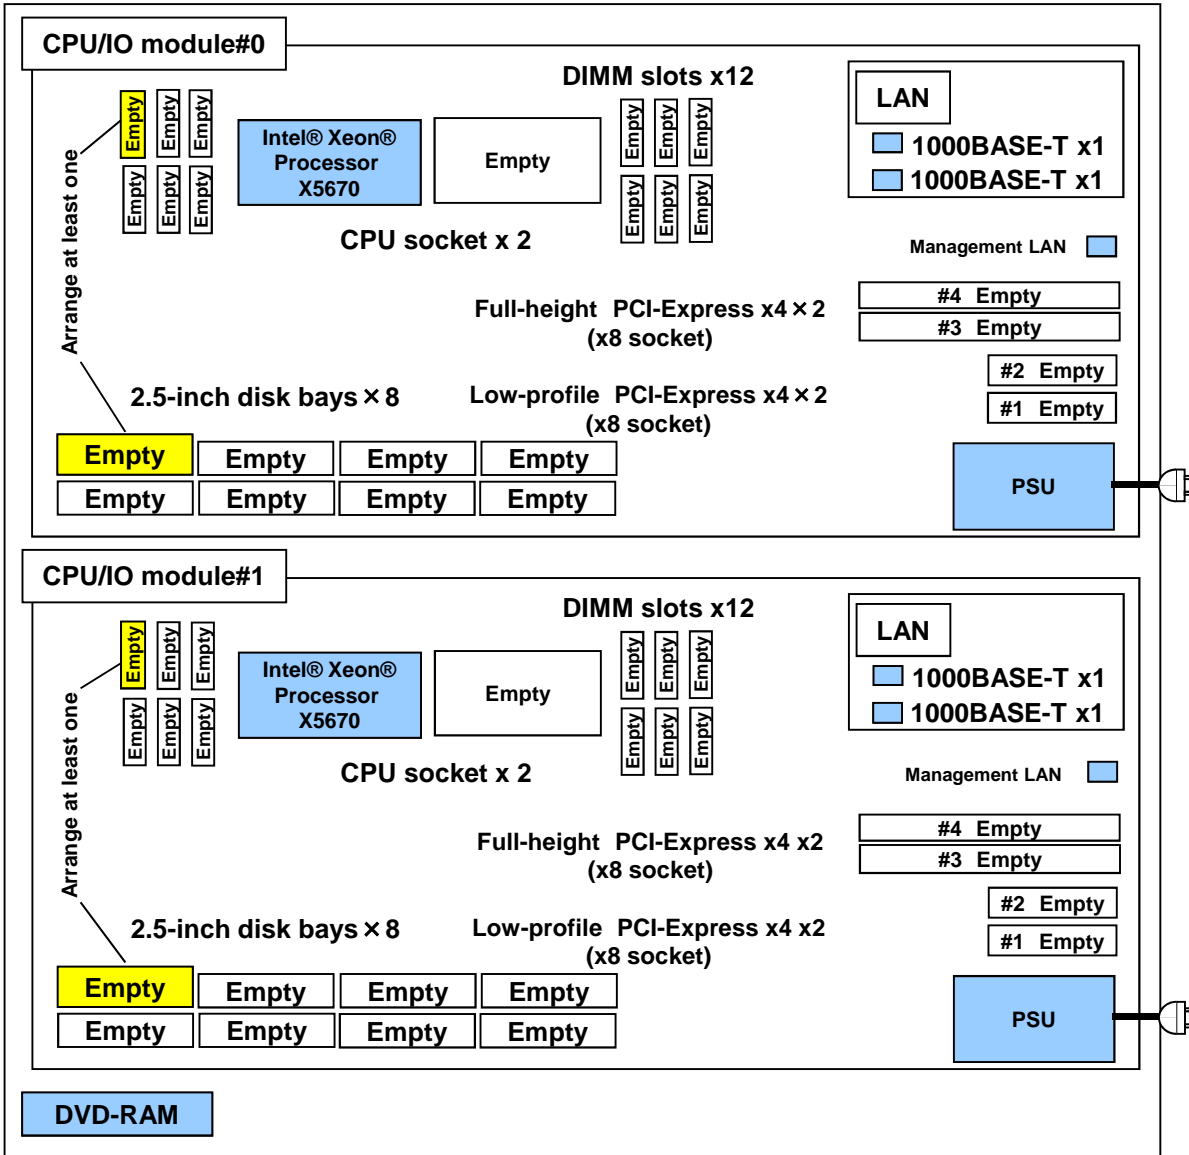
CPU/IO module#0

DIMM slots x12

Empty Empty Empty
Empty Empty Empty

Intel® Xeon® Processor X5670

Empty

Empty Empty Empty
Empty Empty Empty

CPU socket x 2

Arrange at least one

LAN
1000BASE-T x1
1000BASE-T x1

Management LAN

Full-height PCI-Express x4 × 2 (x8 socket)

#4 Empty
#3 Empty

Low-profile PCI-Express x4 × 2 (x8 socket)

#2 Empty
#1 Empty

2.5-inch disk bays × 8

| Empty | Empty | Empty | Empty |
|---|---|---|---|
| Empty | Empty | Empty | Empty |

PSU

CPU/IO module#1

DIMM slots x12

Empty Empty Empty
Empty Empty Empty

Intel® Xeon® Processor X5670

Empty

Empty Empty Empty
Empty Empty Empty

CPU socket x 2

Arrange at least one

LAN
1000BASE-T x1
1000BASE-T x1

Management LAN

Full-height PCI-Express x4 x2 (x8 socket)

#4 Empty
#3 Empty

Low-profile PCI-Express x4 x2 (x8 socket)

#2 Empty
#1 Empty

2.5-inch disk bays × 8

| Empty | Empty | Empty | Empty |
|---|---|---|---|
| Empty | Empty | Empty | Empty |

PSU

DVD-RAM